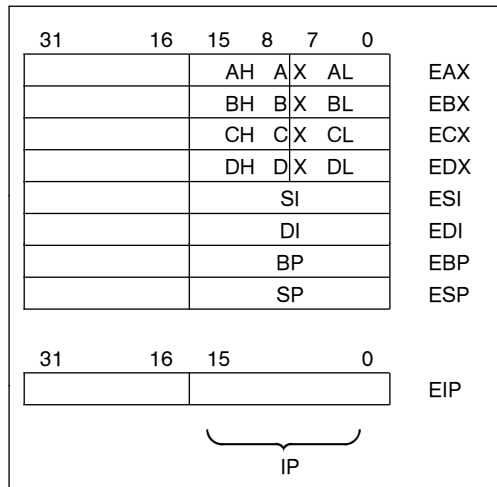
31 16 15 8 7 0

| | | |
|---|---|---|
| | AH AX AL | EAX |
| | BH BX BL | EBX |
| | CH CX CL | ECX |
| | DH DX DL | EDX |
| | SI | ESI |
| | DI | EDI |
| | BP | EBP |
| | SP | ESP |

31 16 15 0

| | | |
|---|---|---|
| | | EIP |

IP